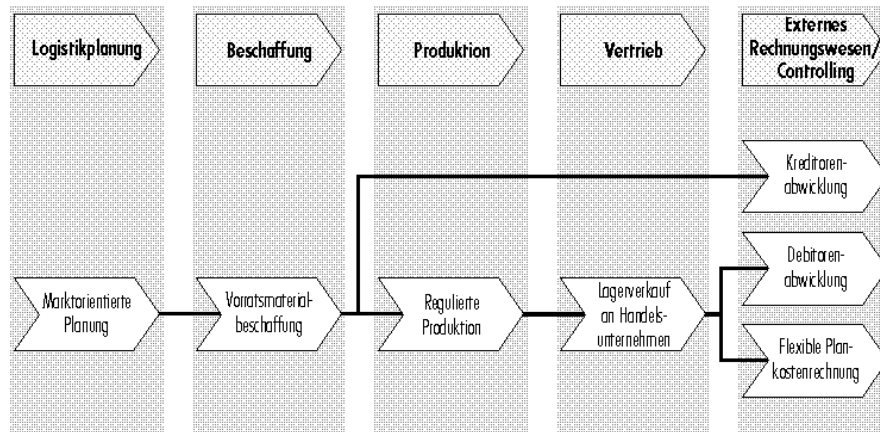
Logistikplanung

Beschaffung

Produktion

Vertrieb

Externes Rechnungswesen/ Controlling

Kreditorenabwicklung

Debitorenabwicklung

Marktorientierte Planung

Vorratsmaterialbeschaffung

Regulierte Produktion

Lagerverkauf an Handelsunternehmen

Flexible Plankostenrechnung